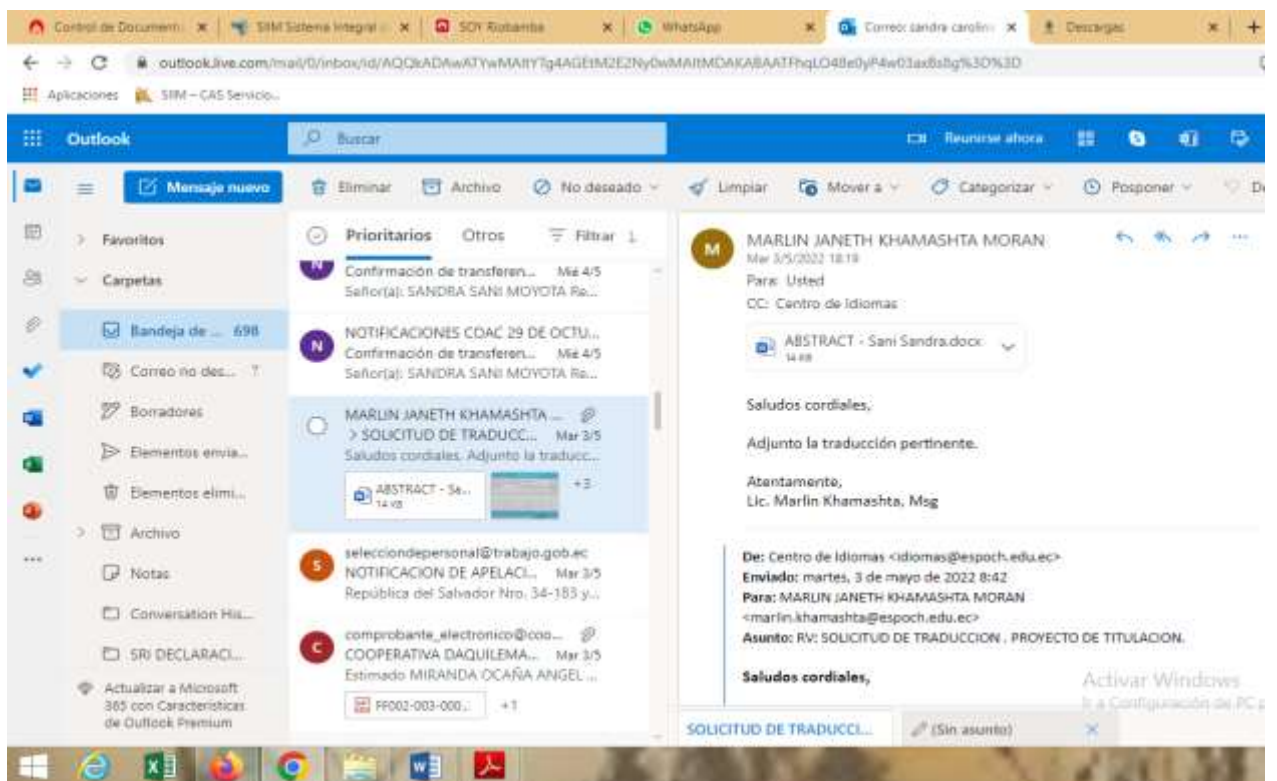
Control de Document | SIIM Sistema Integral | SOY Riobamba | WhatsApp | Correo: sandra carolin | Descargas

outlook.live.com/mail/0/inbox/id/AQQkADAwATYwMAItYTg4AGEtM2E2NyOwMAItMDAKABAATFhqLO48e0yP4w03ax8s8g%3D%3D

Aplicaciones SIIM – CAS Servicio...

Outlook

Buscar

Reunirse ahora

Mensaje nuevo

Eliminar Archivo No deseado Limpiar Mover a Categorizar Posponer

Favoritos

Carpetas

Bandeja de ... 698

Correo no des... 7

Borradores

Elementos envia...

Elementos elimi...

Archivo

Notas

Conversation His...

SRI DECLARACI...

Actualizar a Microsoft 365 con Características de Outlook Premium

Prioritarios Otros Filtrar

Confirmación de transferen... Mié 4/5
Señor(a): SANDRA SANI MOYOTA Re...

NOTIFICACIONES COAC 29 DE OCTU...
Confirmación de transferen... Mié 4/5
Señor(a): SANDRA SANI MOYOTA Re...

MARLIN JANETH KHAMASHTA ...
> SOLICITUD DE TRADUCC... Mar 3/5
Saludos cordiales. Adjunto la traducc...
ABSTRACT - Sa... 14 KB +3

seleccionde personal@trabajo.gob.ec
NOTIFICACION DE APELACI... Mar 3/5
República del Salvador Nro. 34-183 y...

comprobante_electronico@coo...
COOPERATIVA DAQUILEMA... Mar 3/5
Estimado MIRANDA OCAÑA ANGEL ...
FF002-003-000... +1

MARLIN JANETH KHAMASHTA MORAN
Mar 3/5/2022 18:19
Para: Usted
CC: Centro de Idiomas

ABSTRACT - Sani Sandra.docx
14 KB

Saludos cordiales,

Adjunto la traducción pertinente.

Atentamente,
Lic. Marlin Khamashta, Msg

De: Centro de Idiomas <idiomas@espoch.edu.ec>
Enviado: martes, 3 de mayo de 2022 8:42
Para: MARLIN JANETH KHAMASHTA MORAN <marlin.khamashta@espoch.edu.ec>
Asunto: RV: SOLICITUD DE TRADUCCION . PROYECTO DE TITULACION.

Saludos cordiales,

Activar Windows
Ir a Configuración de PC p

SOLICITUD DE TRADUCCI... (Sin asunto)